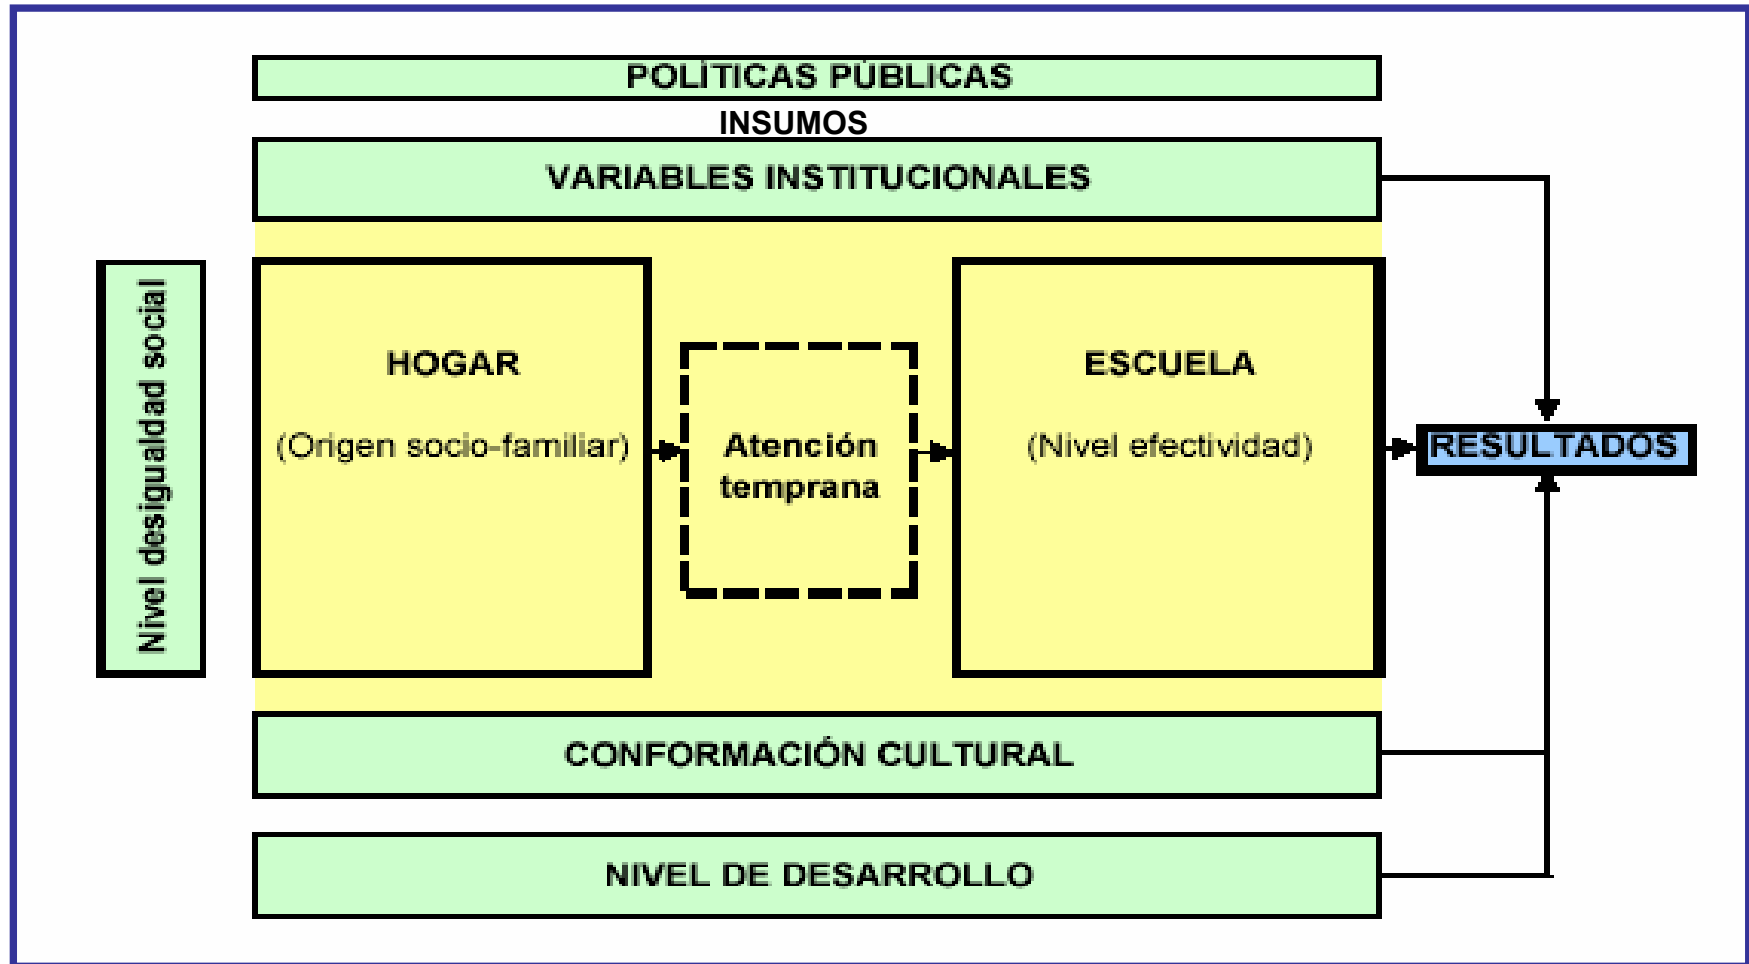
POLÍTICAS PÚBLICAS

INSUMOS

VARIABLES INSTITUCIONALES

Nivel desigualdad social

HOGAR

(Origen socio-familiar)

Atención temprana

ESCUELA

(Nivel efectividad)

RESULTADOS

CONFORMACIÓN CULTURAL

NIVEL DE DESARROLLO